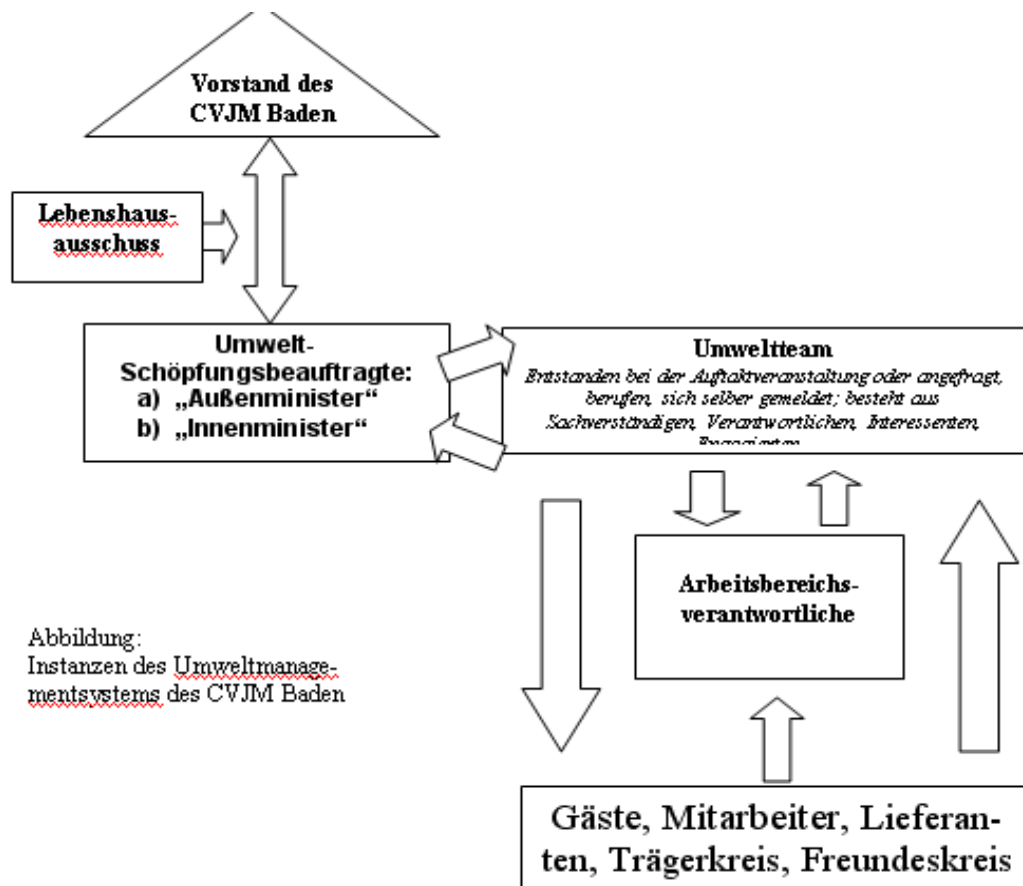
Vorstand des CVJM Baden

Lebenshausausschuss

Umwelt-Schöpfungsbeauftragte:
a) „Außenminister“
b) „Innenminister“

Umweltteam
Entstanden bei der Auftaktveranstaltung oder angefragt, berufen, sich selber gemeldet; besteht aus Sachverständigen, Verantwortlichen, Interessenten, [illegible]

Arbeitsbereichsverantwortliche

Abbildung:
Instanzen des Umweltmanagementsystems des CVJM Baden

Gäste, Mitarbeiter, Lieferanten, Trägerkreis, Freundeskreis